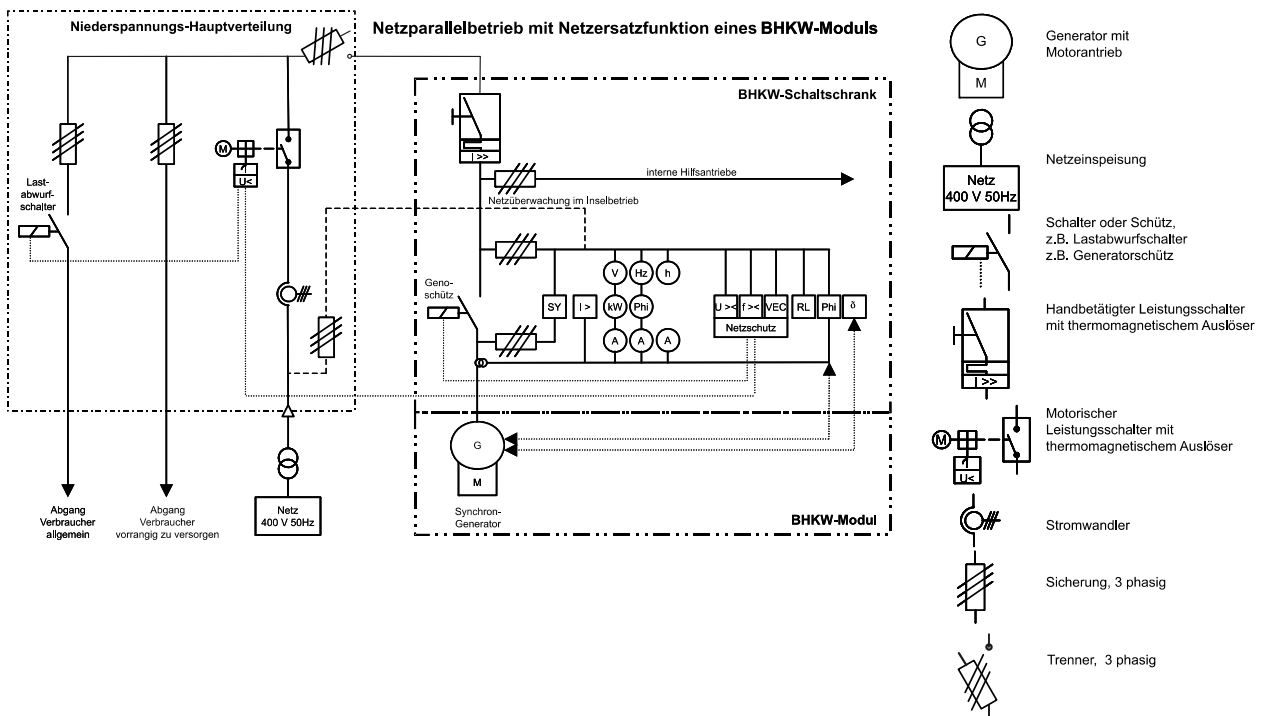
Niederspannungs-Hauptverteilung

Netzparallelbetrieb mit Netzersatzfunktion eines BHKW-Moduls

BHKW-Schaltschrank

I >>

interne Hilfsantriebe

Netzüberwachung im Inselbetrieb

Lastabwurfschalter

M

U<

Geno-schütz

SY

I >

V

Hz

h

kW

Phi

A

A

A

U ><

f ><

VEC

RL

Phi

δ

Netzschutz

G

M

Synchron-Generator

BHKW-Modul

Abgang Verbraucher allgemein

Abgang Verbraucher vorrangig zu versorgen

Netz 400 V 50Hz

G

M

Generator mit Motorantrieb

Netz 400 V 50Hz

Netzeinspeisung

Schalter oder Schütz, z.B. Lastabwurfschalter z.B. Generatorschütz

I >>

Handbetätigter Leistungsschalter mit thermomagnetischem Auslöser

M

U<

Motorischer Leistungsschalter mit thermomagnetischem Auslöser

Stromwandler

Sicherung, 3 phasig

Trenner, 3 phasig